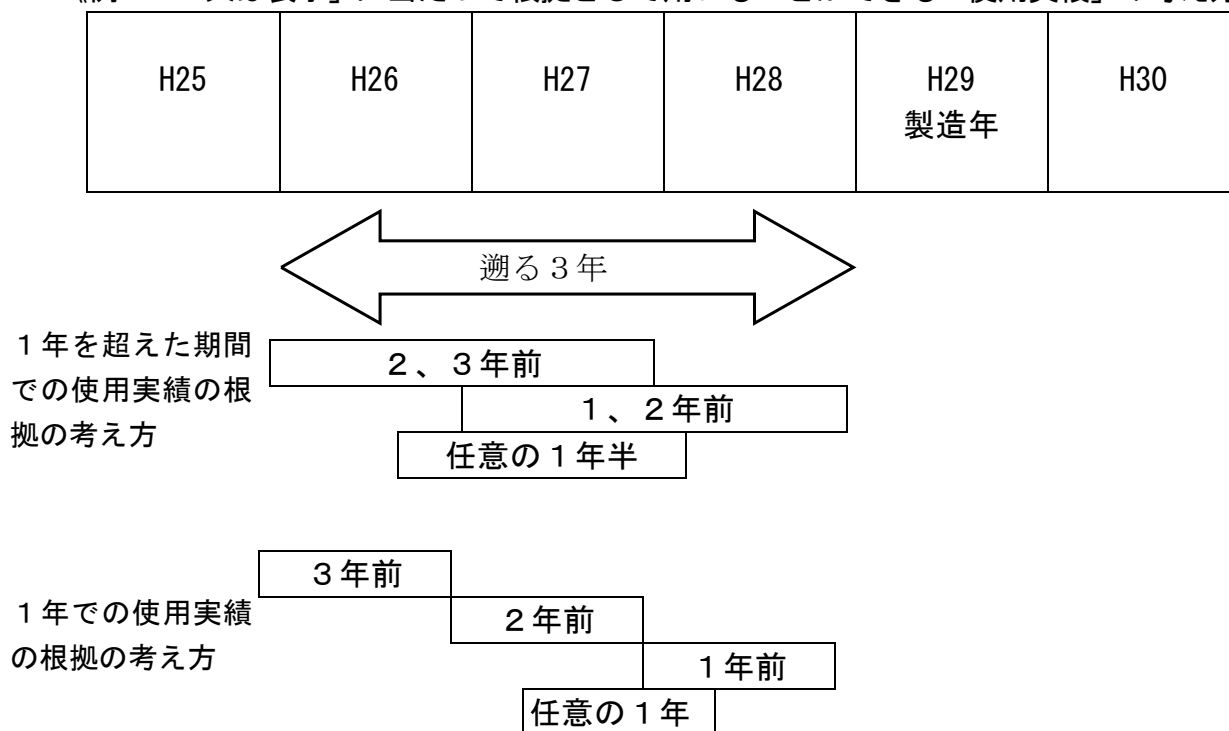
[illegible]

| H25 | H26 | H27 | H28 | H29 製造年 | H30 |
|---|---|---|---|---|---|

遡る３年

１年を超えた期間での使用実績の根拠の考え方

２、３年前

１、２年前

任意の１年半

３年前

１年での使用実績の根拠の考え方

２年前

１年前

任意の１年